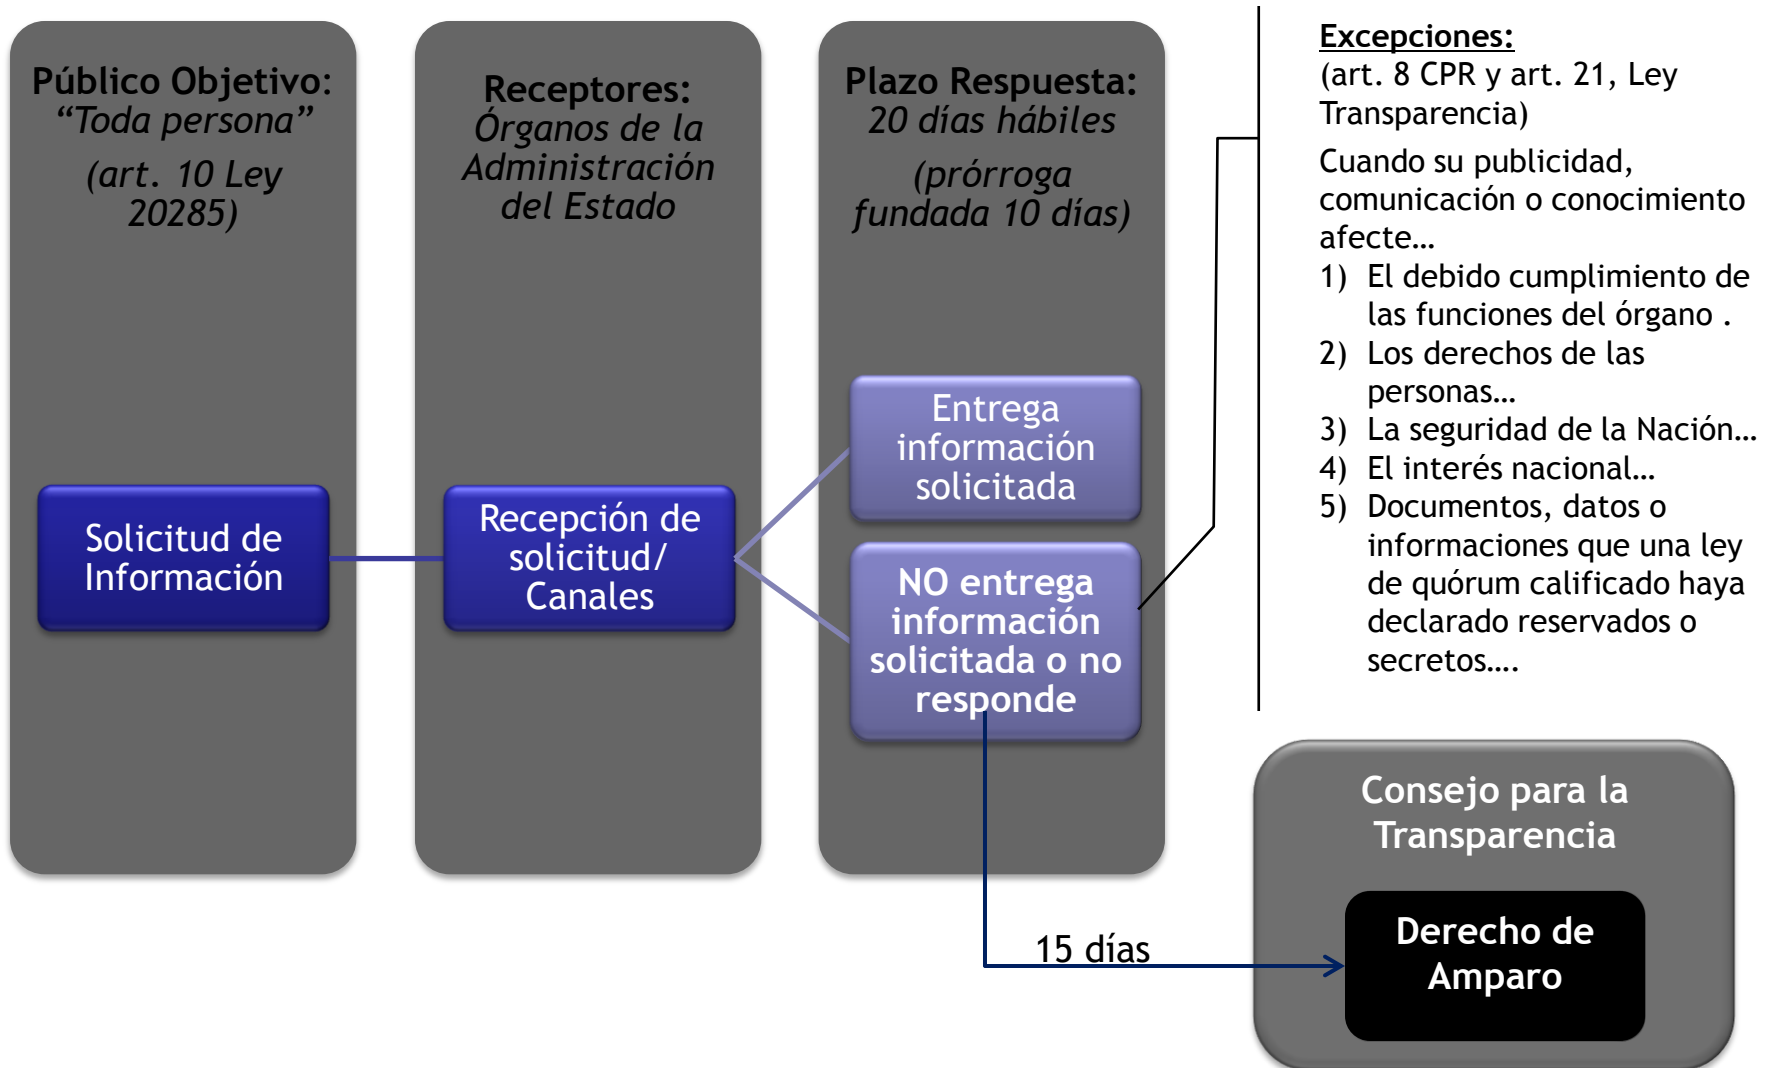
Público Objetivo:
"Toda persona"
(art. 10 Ley 20285)

Receptores:
Órganos de la Administración del Estado

Plazo Respuesta:
20 días hábiles
(prórroga fundada 10 días)

Solicitud de Información

Recepción de solicitud/ Canales

Entrega información solicitada

NO entrega información solicitada o no responde

Excepciones:
(art. 8 CPR y art. 21, Ley Transparencia)

Cuando su publicidad, comunicación o conocimiento afecte…

1) El debido cumplimiento de las funciones del órgano .
2) Los derechos de las personas…
3) La seguridad de la Nación…
4) El interés nacional…
5) Documentos, datos o informaciones que una ley de quórum calificado haya declarado reservados o secretos….

15 días

Consejo para la Transparencia

Derecho de Amparo